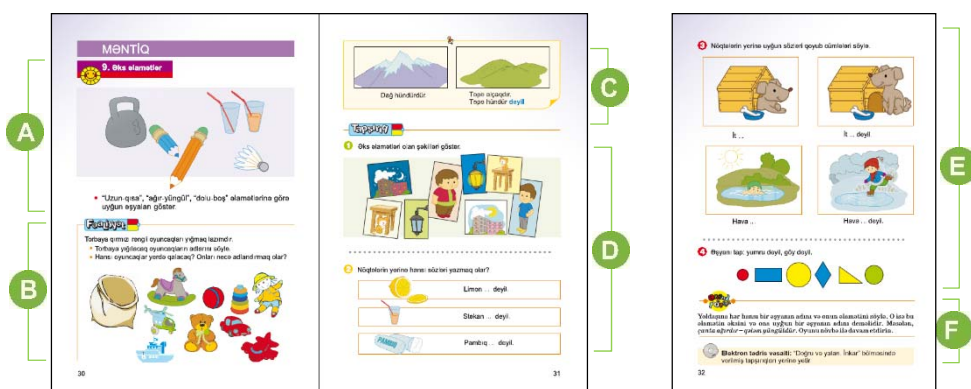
MƏNTİQ

9. Əks əlamətlər

A

"Uzun-qısa", "ağır-yüngül", "dolu-boş" əlamətlərinə görə uyğun əşyaları göstər.

Fəaliyyət

B

Torbaya qırmızı rəngli oyuncaqları yığmaq lazımdır.
Torbaya yığılacaq oyuncaqların adlarını söylə.
Hansı oyuncaqlar yerdə qalacaq? Onları necə adlandırmaq olar?

30

Dağ hündürdür.

Təpə alçaqdır.
Təpə hündür deyil.

C

Tapşırıq

1 Əks əlamətləri olan şəkilləri göstər.

D

2 Nöqtələrin yerinə hansı sözləri yazmaq olar?

Limon ... deyil.

Stəkan ... deyil.

Pambıq ... deyil.

31

3 Nöqtələrin yerinə uyğun sözləri qoyub cümləni söylə.

İt ...

İt ... deyil.

Hava ...

Hava ... deyil.

E

4 Oyunu tap: yumru deyil, göy deyil.

F

Yoldaşına hər hansı bir əşyanın adını və onun əlamətini söylə. O isə bu əlamətin əksini və ona uyğun bir əşyanın adını deməlidir. Məsələn, şəkər şirindir — qəhvə acıdır. Oyunu növbə ilə davam etdirin.

Elektron tədris vasitəsi: "Doğru və yalan. İnkar" bölməsində verilmiş tapşırığın yerinə yetir.

32